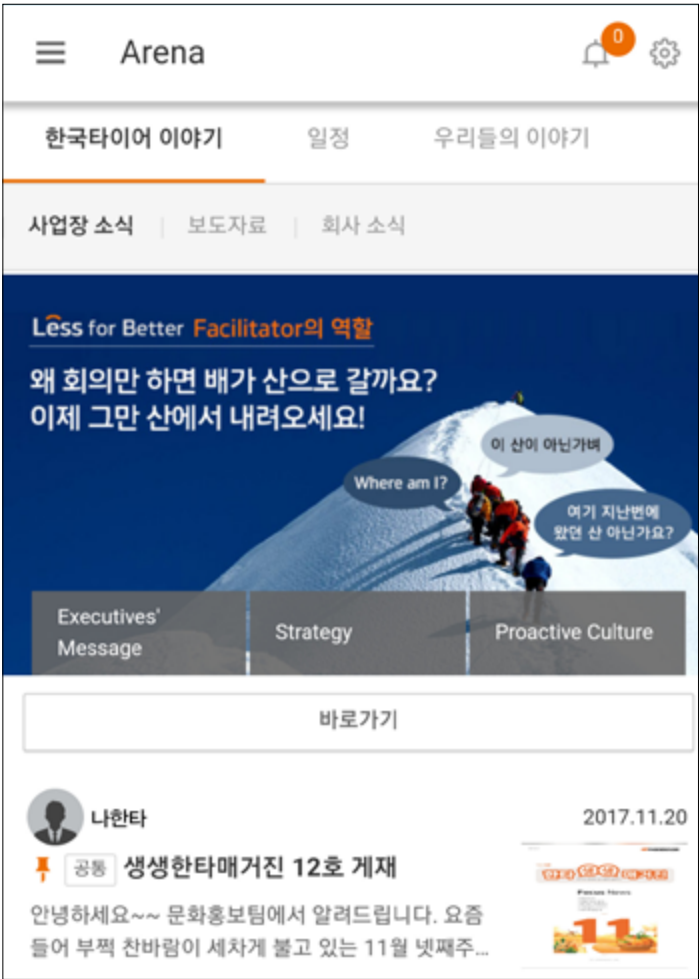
Arena

0

한국타이어 이야기 일정 우리들의 이야기

사업장 소식 | 보도자료 | 회사 소식

Less for Better Facilitator의 역할

왜 회의만 하면 배가 산으로 갈까요?
이제 그만 산에서 내려오세요!

이 산이 아닌가벼

Where am I?

여기 지난번에 왔던 산 아닌가요?

Executives' Message

Strategy

Proactive Culture

바로가기

나한타

2017.11.20

공통 생생한타매거진 12호 게재

안녕하세요~~ 문화홍보팀에서 알려드립니다. 요즘 들어 부쩍 찬바람이 세차게 불고 있는 11월 넷째주...

Focus News

11